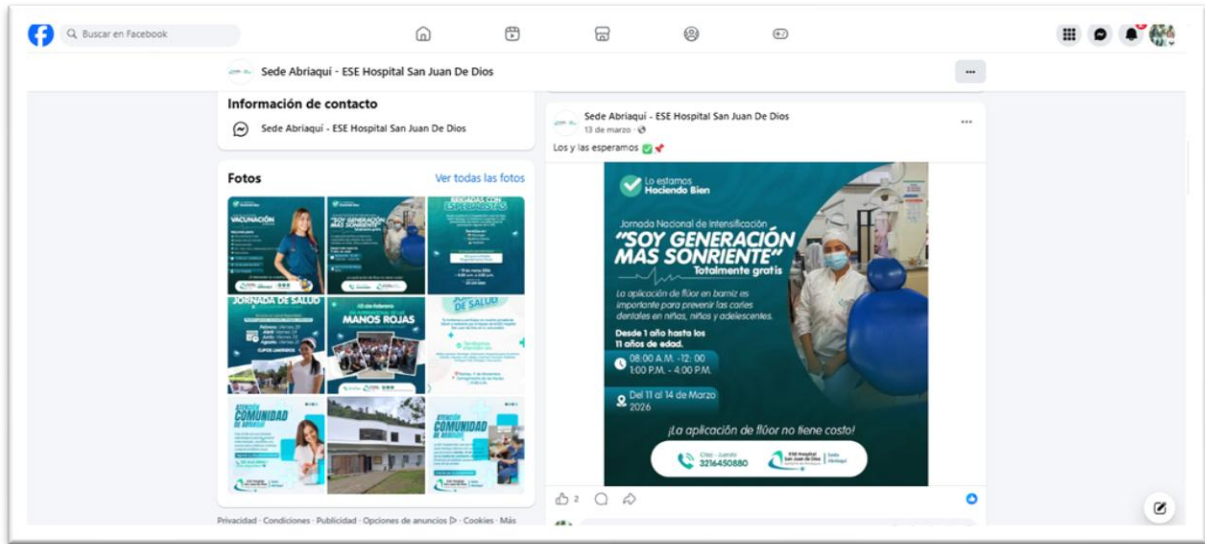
Buscar en Facebook

Sede Abriaquí - ESE Hospital San Juan De Dios

Información de contacto

Sede Abriaquí - ESE Hospital San Juan De Dios

Fotos

Ver todas las fotos

VACUNACIÓN

"SOY GENERACIÓN MÁS SONRIENTE"

BRIGADAS CON ESPECIALISTAS

JORNADA DE SALUD

MANOS ROJAS

DE SALUD

COMUNIDAD DE ABRIAQUÍ

COMUNIDAD DE ABRIAQUÍ

Privacidad · Condiciones · Publicidad · Opciones de anuncios · Cookies · Más

Sede Abriaquí - ESE Hospital San Juan De Dios
13 de marzo ·

Los y las esperamos ✅📌

Lo estamos Haciendo Bien

Jornada Nacional de Intensificación

"SOY GENERACIÓN MÁS SONRIENTE"

Totalmente gratis

La aplicación de flúor en barniz es importante para prevenir las caries dentales en niños, niñas y adolescentes.

Desde 1 año hasta los 11 años de edad.

08:00 A.M. -12: 00
1:00 P.M. - 4:00 P.M.

Del 11 al 14 de Marzo 2026

¡La aplicación de flúor no tiene costo!

Citas - Juanita 3216450880

ESE Hospital San Juan de Dios Sede Abriaquí

2